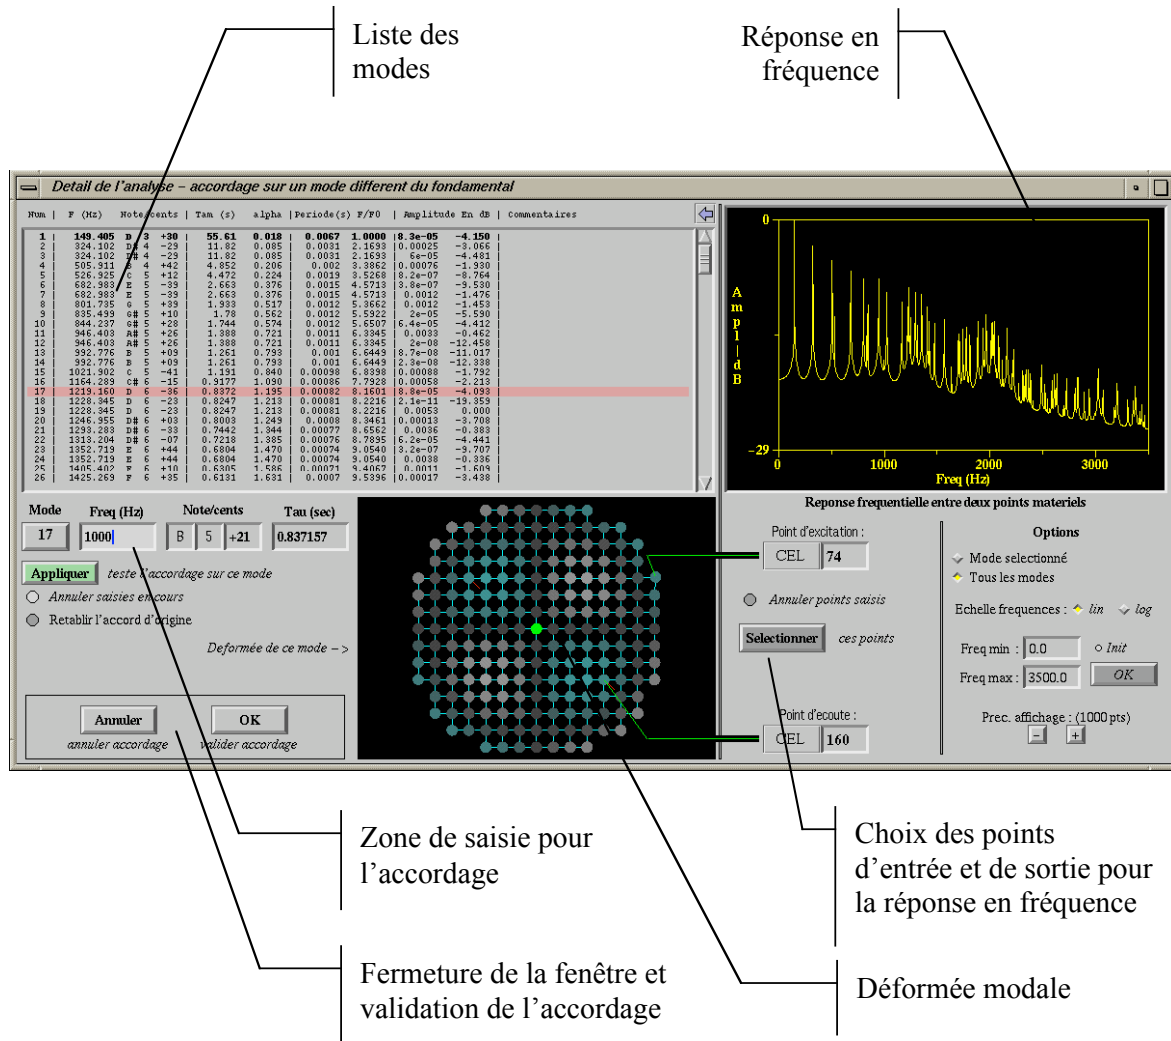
Liste des modes

Réponse en fréquence

Detail de l'analyse – accordage sur un mode different du fondamental

| Num | F (Hz) | Note | cents | Tau (s) | alpha | Periode(s) | F/F0 | Amplitude | En dB | Commentaires |
|---|---|---|---|---|---|---|---|---|---|---|
| 1 | 149.405 | D 3 | +30 | 55.61 | 0.018 | 0.0067 | 1.0000 | 8.3e-05 | -4.150 | |
| 2 | 324.102 | D# 4 | -29 | 11.82 | 0.085 | 0.0031 | 2.1693 | 0.00025 | -3.066 | |
| 3 | 324.102 | D# 4 | -29 | 11.82 | 0.085 | 0.0031 | 2.1693 | 6e-05 | -4.481 | |
| 4 | 505.911 | B 4 | +42 | 4.852 | 0.206 | 0.002 | 3.3862 | 0.00076 | -1.930 | |
| 5 | 526.925 | C 5 | +12 | 4.472 | 0.224 | 0.0019 | 3.5268 | 8.2e-07 | -8.764 | |
| 6 | 682.983 | E 5 | -39 | 2.663 | 0.376 | 0.0015 | 4.5713 | 3.8e-07 | -9.530 | |
| 7 | 682.983 | E 5 | -39 | 2.663 | 0.376 | 0.0015 | 4.5713 | 0.0012 | -1.476 | |
| 8 | 801.735 | G 5 | +39 | 1.933 | 0.517 | 0.0012 | 5.3662 | 0.0012 | -1.453 | |
| 9 | 835.499 | G# 5 | +10 | 1.78 | 0.562 | 0.0012 | 5.5922 | 2e-05 | -5.590 | |
| 10 | 844.237 | G# 5 | +28 | 1.744 | 0.574 | 0.0012 | 5.6507 | 6.4e-05 | -4.412 | |
| 11 | 946.403 | A# 5 | +26 | 1.388 | 0.721 | 0.0011 | 6.3345 | 0.0033 | -0.462 | |
| 12 | 946.403 | A# 5 | +26 | 1.388 | 0.721 | 0.0011 | 6.3345 | 2e-08 | -12.458 | |
| 13 | 992.776 | B 5 | +09 | 1.261 | 0.793 | 0.001 | 6.6449 | 8.7e-08 | -11.017 | |
| 14 | 992.776 | B 5 | +09 | 1.261 | 0.793 | 0.001 | 6.6449 | 2.3e-08 | -12.338 | |
| 15 | 1021.902 | C 5 | -41 | 1.191 | 0.840 | 0.00098 | 6.8398 | 0.00088 | -1.792 | |
| 16 | 1164.289 | C# 6 | -15 | 0.9177 | 1.090 | 0.00086 | 7.7928 | 0.00058 | -2.213 | |
| 17 | 1219.160 | D 6 | -36 | 0.8372 | 1.195 | 0.00082 | 8.1601 | 8.8e-05 | -4.093 | |
| 18 | 1228.345 | D 6 | -23 | 0.8247 | 1.213 | 0.00081 | 8.2216 | 2.1e-11 | -19.359 | |
| 19 | 1228.345 | D 6 | -23 | 0.8247 | 1.213 | 0.00081 | 8.2216 | 0.0053 | 0.000 | |
| 20 | 1246.955 | D# 6 | +03 | 0.8003 | 1.249 | 0.0008 | 8.3461 | 0.00013 | -3.708 | |
| 21 | 1293.283 | D# 6 | -33 | 0.7442 | 1.344 | 0.00077 | 8.6562 | 0.0036 | -0.383 | |
| 22 | 1313.204 | D# 6 | -07 | 0.7218 | 1.385 | 0.00076 | 8.7895 | 6.2e-05 | -4.441 | |
| 23 | 1352.719 | E 6 | +44 | 0.6804 | 1.470 | 0.00074 | 9.0540 | 3.2e-07 | -9.707 | |
| 24 | 1352.719 | E 6 | +44 | 0.6804 | 1.470 | 0.00074 | 9.0540 | 0.0038 | -0.336 | |
| 25 | 1405.402 | F 6 | +10 | 0.6305 | 1.586 | 0.00071 | 9.4067 | 0.0011 | -1.609 | |
| 26 | 1425.269 | F 6 | +35 | 0.6131 | 1.631 | 0.0007 | 9.5396 | 0.00017 | -3.438 | |

Mode 17 Freq (Hz) 1000 Note/cents B 5 +21 Tau (sec) 0.837157

Appliquer teste l'accordage sur ce mode
Annuler saisies en cours
Retablir l'accord d'origine
Deformée de ce mode –>

Annuler annuler accordage
OK valider accordage

0
A m p l i d B
-29
1000 2000 3000
Freq (Hz)

Reponse frequentielle entre deux points materiels

Point d'excitation : CEL 74
Annuler points saisis
Selectionner ces points
Point d'ecoute : CEL 160

Options
Mode selectionné
Tous les modes
Echelle frequences : lin log
Freq min : 0.0 Init
Freq max : 3500.0 OK
Prec. affichage : (1000 pts)
- +

Zone de saisie pour l'accordage

Choix des points d'entrée et de sortie pour la réponse en fréquence

Fermeture de la fenêtre et validation de l'accordage

Déformée modale